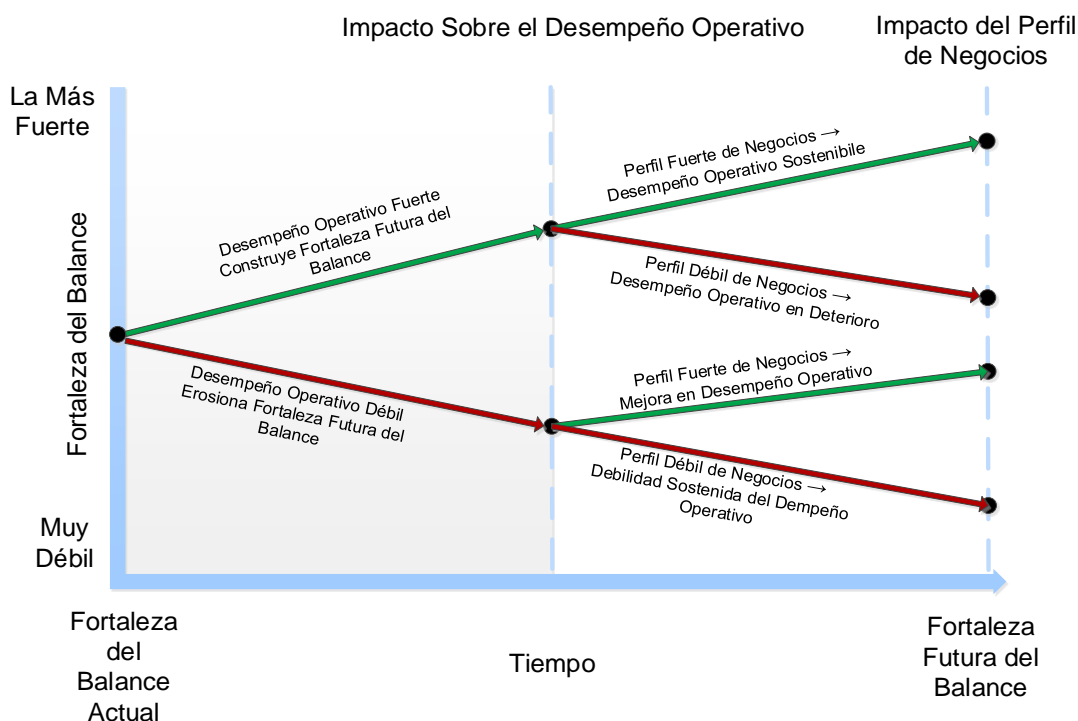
Impacto Sobre el Desempeño Operativo

Impacto del Perfil de Negocios

La Más Fuerte

Fortaleza del Balance

Muy Débil

Desempeño Operativo Fuerte Construye Fortaleza Futura del Balance

Desempeño Operativo Débil Erosiona Fortaleza Futura del Balance

Perfil Fuerte de Negocios → Desempeño Operativo Sostenibile

Perfil Débil de Negocios → Desempeño Operativo en Deterioro

Perfil Fuerte de Negocios → Mejora en Desempeño Operativo

Perfil Débil de Negocios → Debilidad Sostenida del Dempeño Operativo

Fortaleza del Balance Actual

Tiempo

Fortaleza Futura del Balance